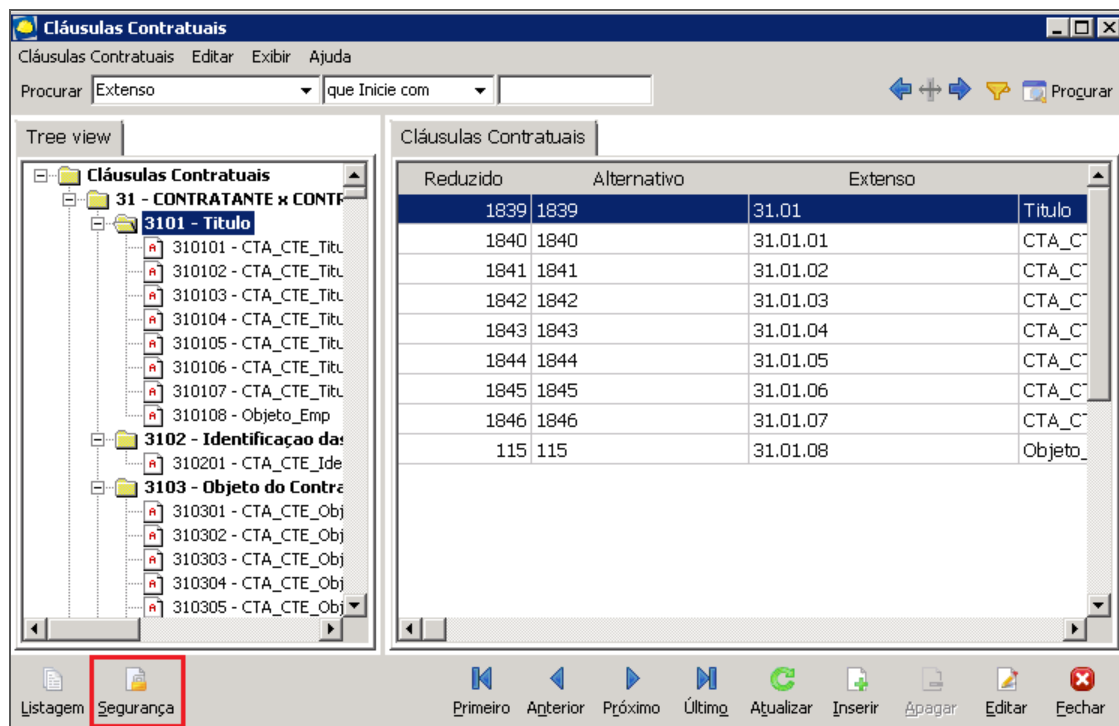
Cláusulas Contratuais

Cláusulas Contratuais Editar Exibir Ajuda

Procurar Extenso que Inicie com Procurar

Tree view

Cláusulas Contratuais
31 - CONTRATANTE x CONTR
3101 - Titulo
310101 - CTA_CTE_Titu
310102 - CTA_CTE_Titu
310103 - CTA_CTE_Titu
310104 - CTA_CTE_Titu
310105 - CTA_CTE_Titu
310106 - CTA_CTE_Titu
310107 - CTA_CTE_Titu
310108 - Objeto_Emp
3102 - Identificaçao das
310201 - CTA_CTE_Ide
3103 - Objeto do Contra
310301 - CTA_CTE_Obj
310302 - CTA_CTE_Obj
310303 - CTA_CTE_Obj
310304 - CTA_CTE_Obj
310305 - CTA_CTE_Obj

Cláusulas Contratuais

| Reduzido | Alternativo | Extenso | |
|---|---|---|---|
| 1839 | 1839 | 31.01 | Titulo |
| 1840 | 1840 | 31.01.01 | CTA_C |
| 1841 | 1841 | 31.01.02 | CTA_C |
| 1842 | 1842 | 31.01.03 | CTA_C |
| 1843 | 1843 | 31.01.04 | CTA_C |
| 1844 | 1844 | 31.01.05 | CTA_C |
| 1845 | 1845 | 31.01.06 | CTA_C |
| 1846 | 1846 | 31.01.07 | CTA_C |
| 115 | 115 | 31.01.08 | Objeto_ |

Listagem Segurança Primeiro Anterior Próximo Último Atualizar Inserir Apagar Editar Fechar